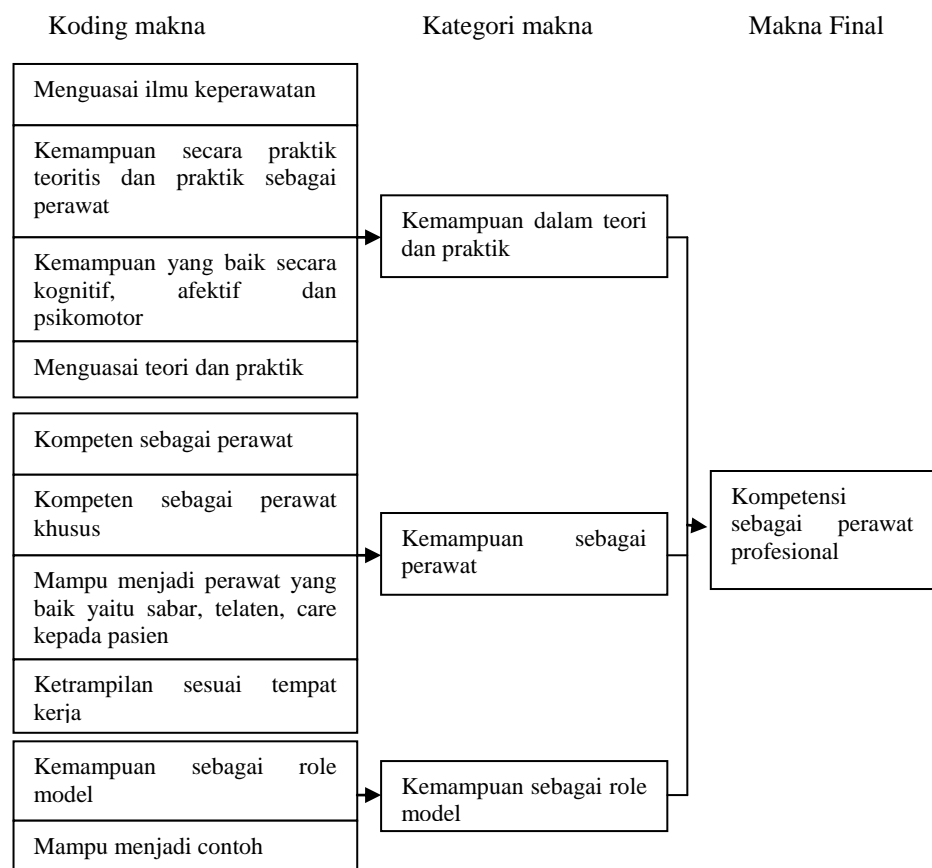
Koding makna

Kategori makna

Makna Final

Menguasai ilmu keperawatan

Kemampuan secara praktik teoritis dan praktik sebagai perawat

Kemampuan yang baik secara kognitif, afektif dan psikomotor

Menguasai teori dan praktik

Kemampuan dalam teori dan praktik

Kompeten sebagai perawat

Kompeten sebagai perawat khusus

Mampu menjadi perawat yang baik yaitu sabar, telaten, care kepada pasien

Ketrampilan sesuai tempat kerja

Kemampuan sebagai perawat

Kompetensi sebagai perawat profesional

Kemampuan sebagai role model

Mampu menjadi contoh

Kemampuan sebagai role model